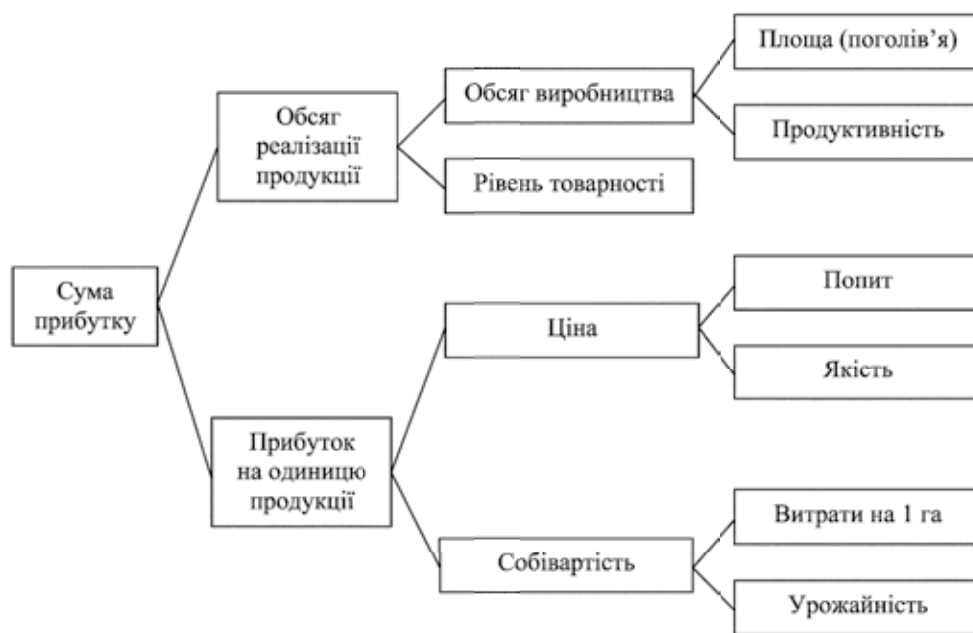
Сума прибутку

Обсяг реалізації продукції

Обсяг виробництва

Площа (поголів'я)

Продуктивність

Рівень товарності

Прибуток на одиницю продукції

Ціна

Попит

Якість

Собівартість

Витрати на 1 га

Урожайність